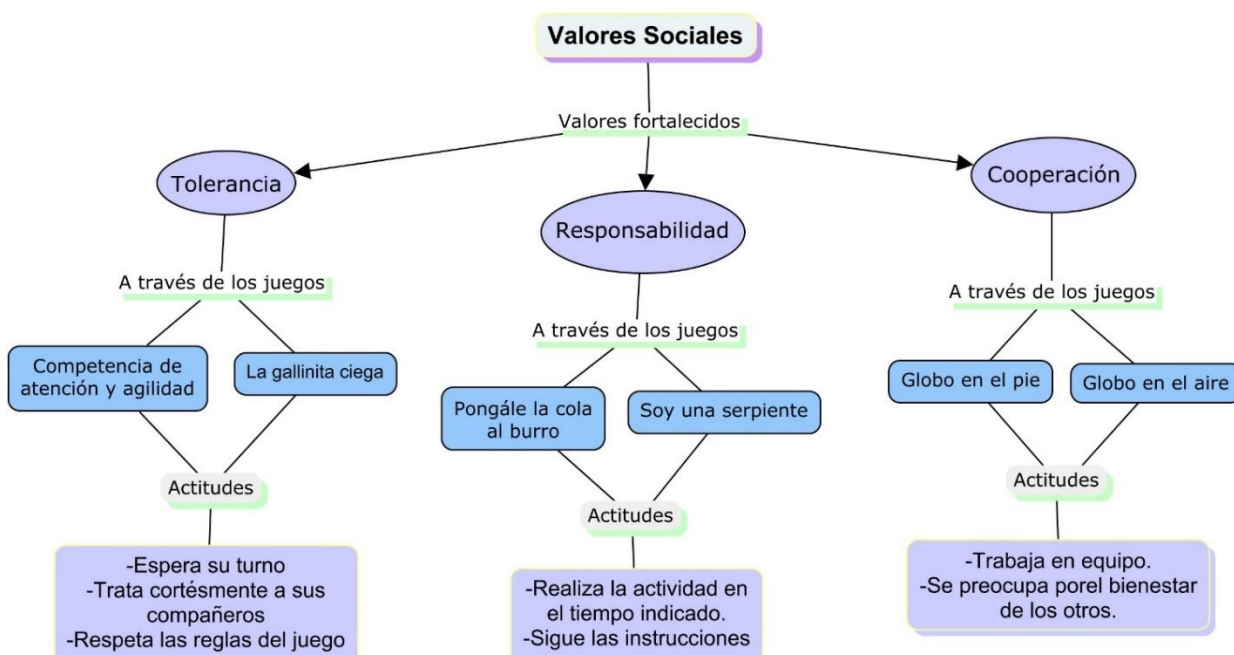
Valores Sociales

Valores fortalecidos

Tolerancia

A través de los juegos

Competencia de atención y agilidad

La gallinita ciega

Actitudes

-Espera su turno
-Trata cortésmente a sus compañeros
-Respeta las reglas del juego

Responsabilidad

A través de los juegos

Pongále la cola al burro

Soy una serpiente

Actitudes

-Realiza la actividad en el tiempo indicado.
-Sigue las instrucciones

Cooperación

A través de los juegos

Globo en el pie

Globo en el aire

Actitudes

-Trabaja en equipo.
-Se preocupa porel bienestar de los otros.